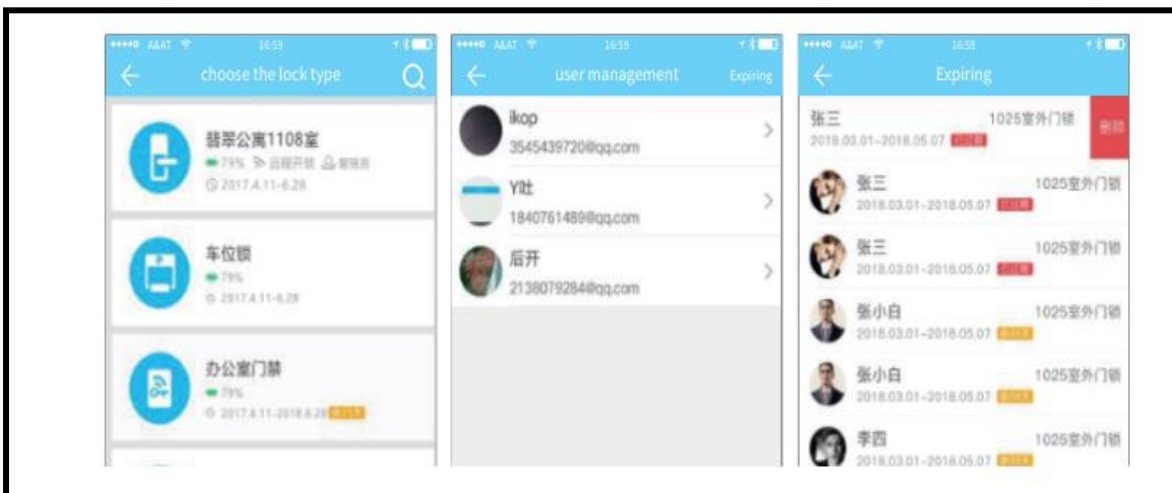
A&AT 16:59
choose the lock type

翡翠公寓1108室
79% 远程开锁 管理员
2017.4.11-6.28

车位锁
79%
2017.4.11-6.28

办公室门禁
79%
2017.4.11-2018.6.28 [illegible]

A&AT 16:59
user management
Expiring

ikop
3545439720@qq.com

Y吐
1840761489@qq.com

后开
2138079284@qq.com

A&AT 16:59
Expiring

张三
1025室外门锁
2018.03.01-2018.05.07 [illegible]
删除

张三
1025室外门锁
2018.03.01-2018.05.07 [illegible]

张三
1025室外门锁
2018.03.01-2018.05.07 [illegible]

张小白
1025室外门锁
2018.03.01-2018.05.07 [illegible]

张小白
1025室外门锁
2018.03.01-2018.05.07 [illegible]

李四
1025室外门锁
2018.03.01-2018.05.07 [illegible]